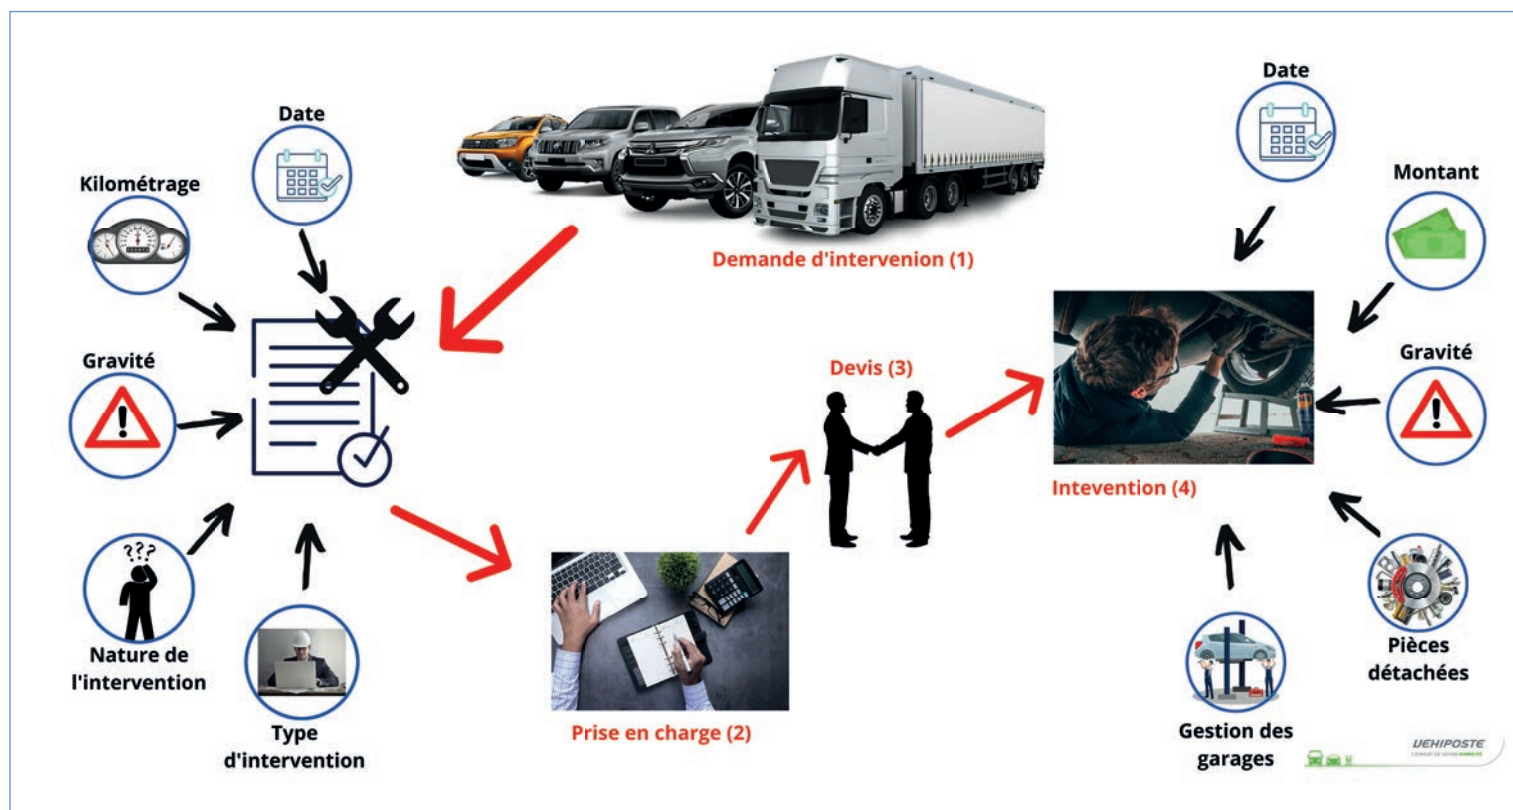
Date

Kilométrage

Gravité

Nature de l'intervention

Type d'intervention

Demande d'intervenion (1)

Prise en charge (2)

Devis (3)

Intevention (4)

Date

Montant

Gravité

Pièces détachées

Gestion des garages

VEHIPOSTE
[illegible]